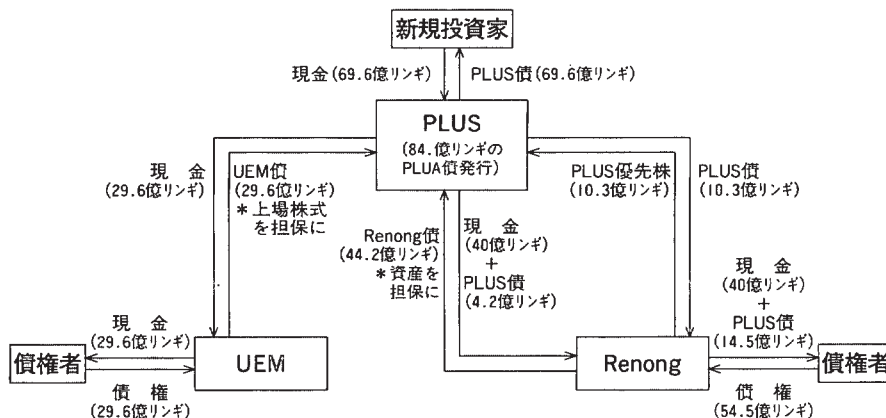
新規投資家

現金 (69.6億リンギ)

PLUS債 (69.6億リンギ)

PLUS
(84.億リンギの PLUA債発行)

現 金
(29.6億リンギ)

UEM債
(29.6億リンギ)
＊上場株式を担保に

PLUS優先株
(10.3億リンギ)

PLUS債
(10.3億リンギ)

Renong債
(44.2億リンギ)
＊資産を担保に

現 金
(40億リンギ)
＋
PLUS債
(4.2億リンギ)

現 金
(40億リンギ)
＋
PLUS債
(14.5億リンギ)

現 金
(29.6億リンギ)

償権者

UEM

Renong

償権者

債 権
(29.6億リンギ)

債 権
(54.5億リンギ)